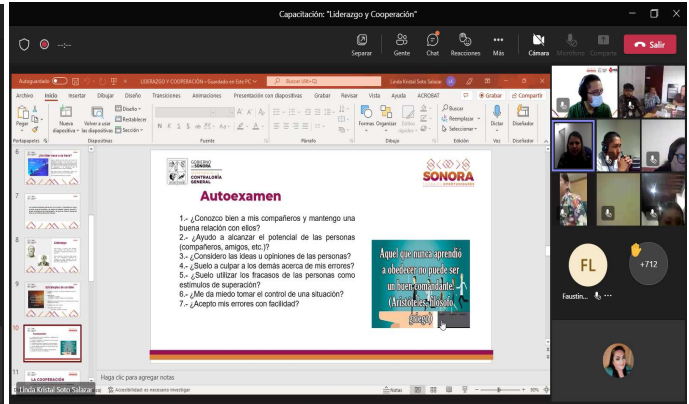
Capacitación: "Liderazgo y Cooperación"

Separar Gente Chat Reacciones Más Cámara Micrófono Compartir Salir

Autoguardado LIDERAZGO Y COOPERACIÓN • Guardado en Este PC Buscar (Alt+Q) Linda Kristal Soto Salazar

Archivo Inicio Insertar Dibujar Diseño Transiciones Animaciones Presentación con diapositivas Grabar Revisar Vista Ayuda ACROBAT Grabar Compartir

Pegar Nueva diapositiva Volver a usar las diapositivas Diseño Restablecer Sección Formas Organizar Estilos rápidos Buscar Reemplazar Seleccionar Dictar Diseñador

Portapapeles Diapositivas Fuente Párrafo Dibujo Edición Voz Diseñador

GOBIERNO DE SONORA
CONTRALORÍA GENERAL

SONORA

Autoexamen

1.- ¿Conozco bien a mis compañeros y mantengo una buena relación con ellos?
2.- ¿Ayudo a alcanzar el potencial de las personas (compañeros, amigos, etc.)?
3.- ¿Considero las ideas u opiniones de las personas?
4.- ¿Suelo a culpar a los demás acerca de mis errores?
5.- ¿Suelo utilizar los fracasos de las personas como estímulos de superación?
6.- ¿Me da miedo tomar el control de una situación?
7.- ¿Acepto mis errores con facilidad?

Aquel que nunca aprendió a obedecer no puede ser un buen comandante (Aristóteles, filósofo griego)

Haga clic para agregar notas

Linda Kristal Soto Salazar

Accesibilidad: es necesario investigar Notas

FL
Faustin...
+712

10
11
LA COOPERACIÓN